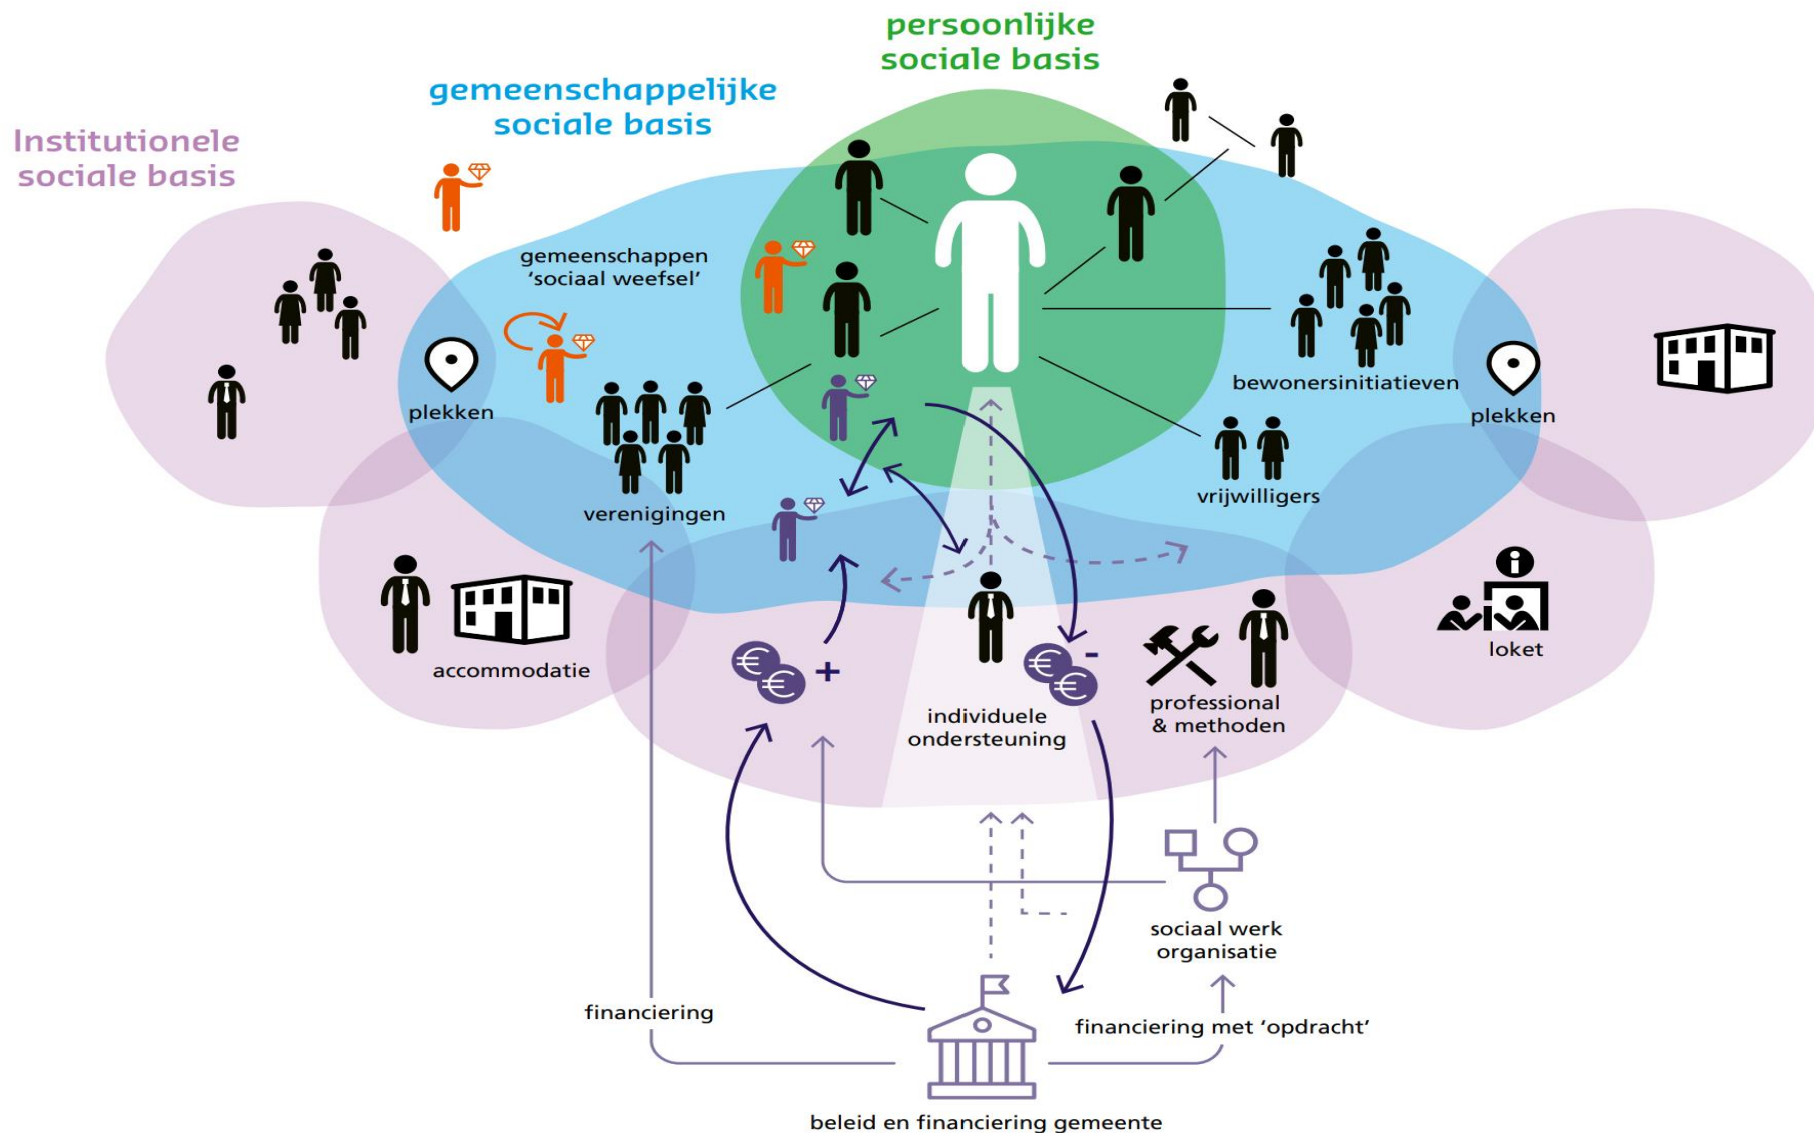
persoonlijke sociale basis

gemeenschappelijke sociale basis

Institutionele sociale basis

gemeenschappen 'sociaal weefsel'

plekken

verenigingen

bewonersinitiatieven

plekken

vrijwilligers

accommodatie

+

-

individuele ondersteuning

professional & methoden

loket

sociaal werk organisatie

financiering

financiering met 'opdracht'

beleid en financiering gemeente